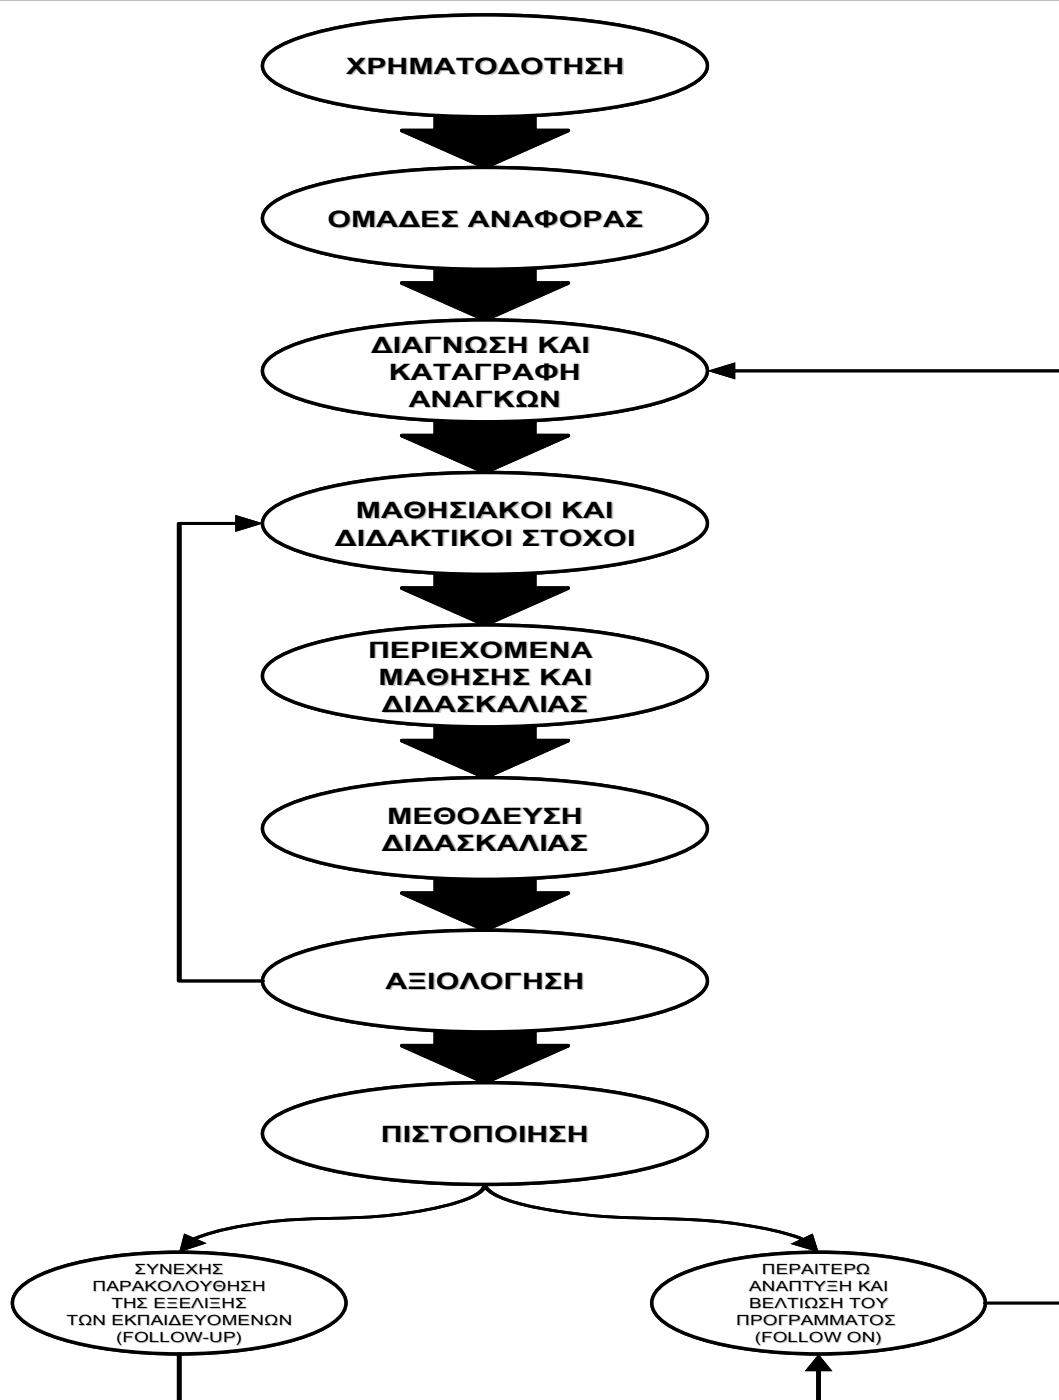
ΧΡΗΜΑΤΟΔΟΤΗΣΗ

ΟΜΑΔΕΣ ΑΝΑΦΟΡΑΣ

ΔΙΑΓΝΩΣΗ ΚΑΙ ΚΑΤΑΓΡΑΦΗ ΑΝΑΓΚΩΝ

ΜΑΘΗΣΙΑΚΟΙ ΚΑΙ ΔΙΔΑΚΤΙΚΟΙ ΣΤΟΧΟΙ

ΠΕΡΙΕΧΟΜΕΝΑ ΜΑΘΗΣΗΣ ΚΑΙ ΔΙΔΑΣΚΑΛΙΑΣ

ΜΕΘΟΔΕΥΣΗ ΔΙΔΑΣΚΑΛΙΑΣ

ΑΞΙΟΛΟΓΗΣΗ

ΠΙΣΤΟΠΟΙΗΣΗ

ΣΥΝΕΧΗΣ ΠΑΡΑΚΟΛΟΥΘΗΣΗ ΤΗΣ ΕΞΕΛΙΞΗΣ ΤΩΝ ΕΚΠΑΙΔΕΥΟΜΕΝΩΝ (FOLLOW-UP)

ΠΕΡΑΙΤΕΡΩ ΑΝΑΠΤΥΞΗ ΚΑΙ ΒΕΛΤΙΩΣΗ ΤΟΥ ΠΡΟΓΡΑΜΜΑΤΟΣ (FOLLOW ON)